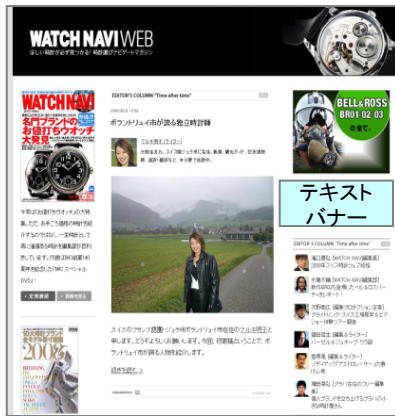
WATCH NAVI WEB
欲しい時計が必ず見つかる! 時計選びナビゲートマガジン

WATCH NAVI

EDITOR'S COLUMN "Time after time"

ポントリュイ市が誇る独立時計師

BELL & ROSS
BR01-02-03

テキスト
バナー

EDITOR'S COLUMN "Time after time"

スイスのフランス語圏・ジュラ州ポントリュイ市在住のマルセル氏と申します。

続きを読む

2008